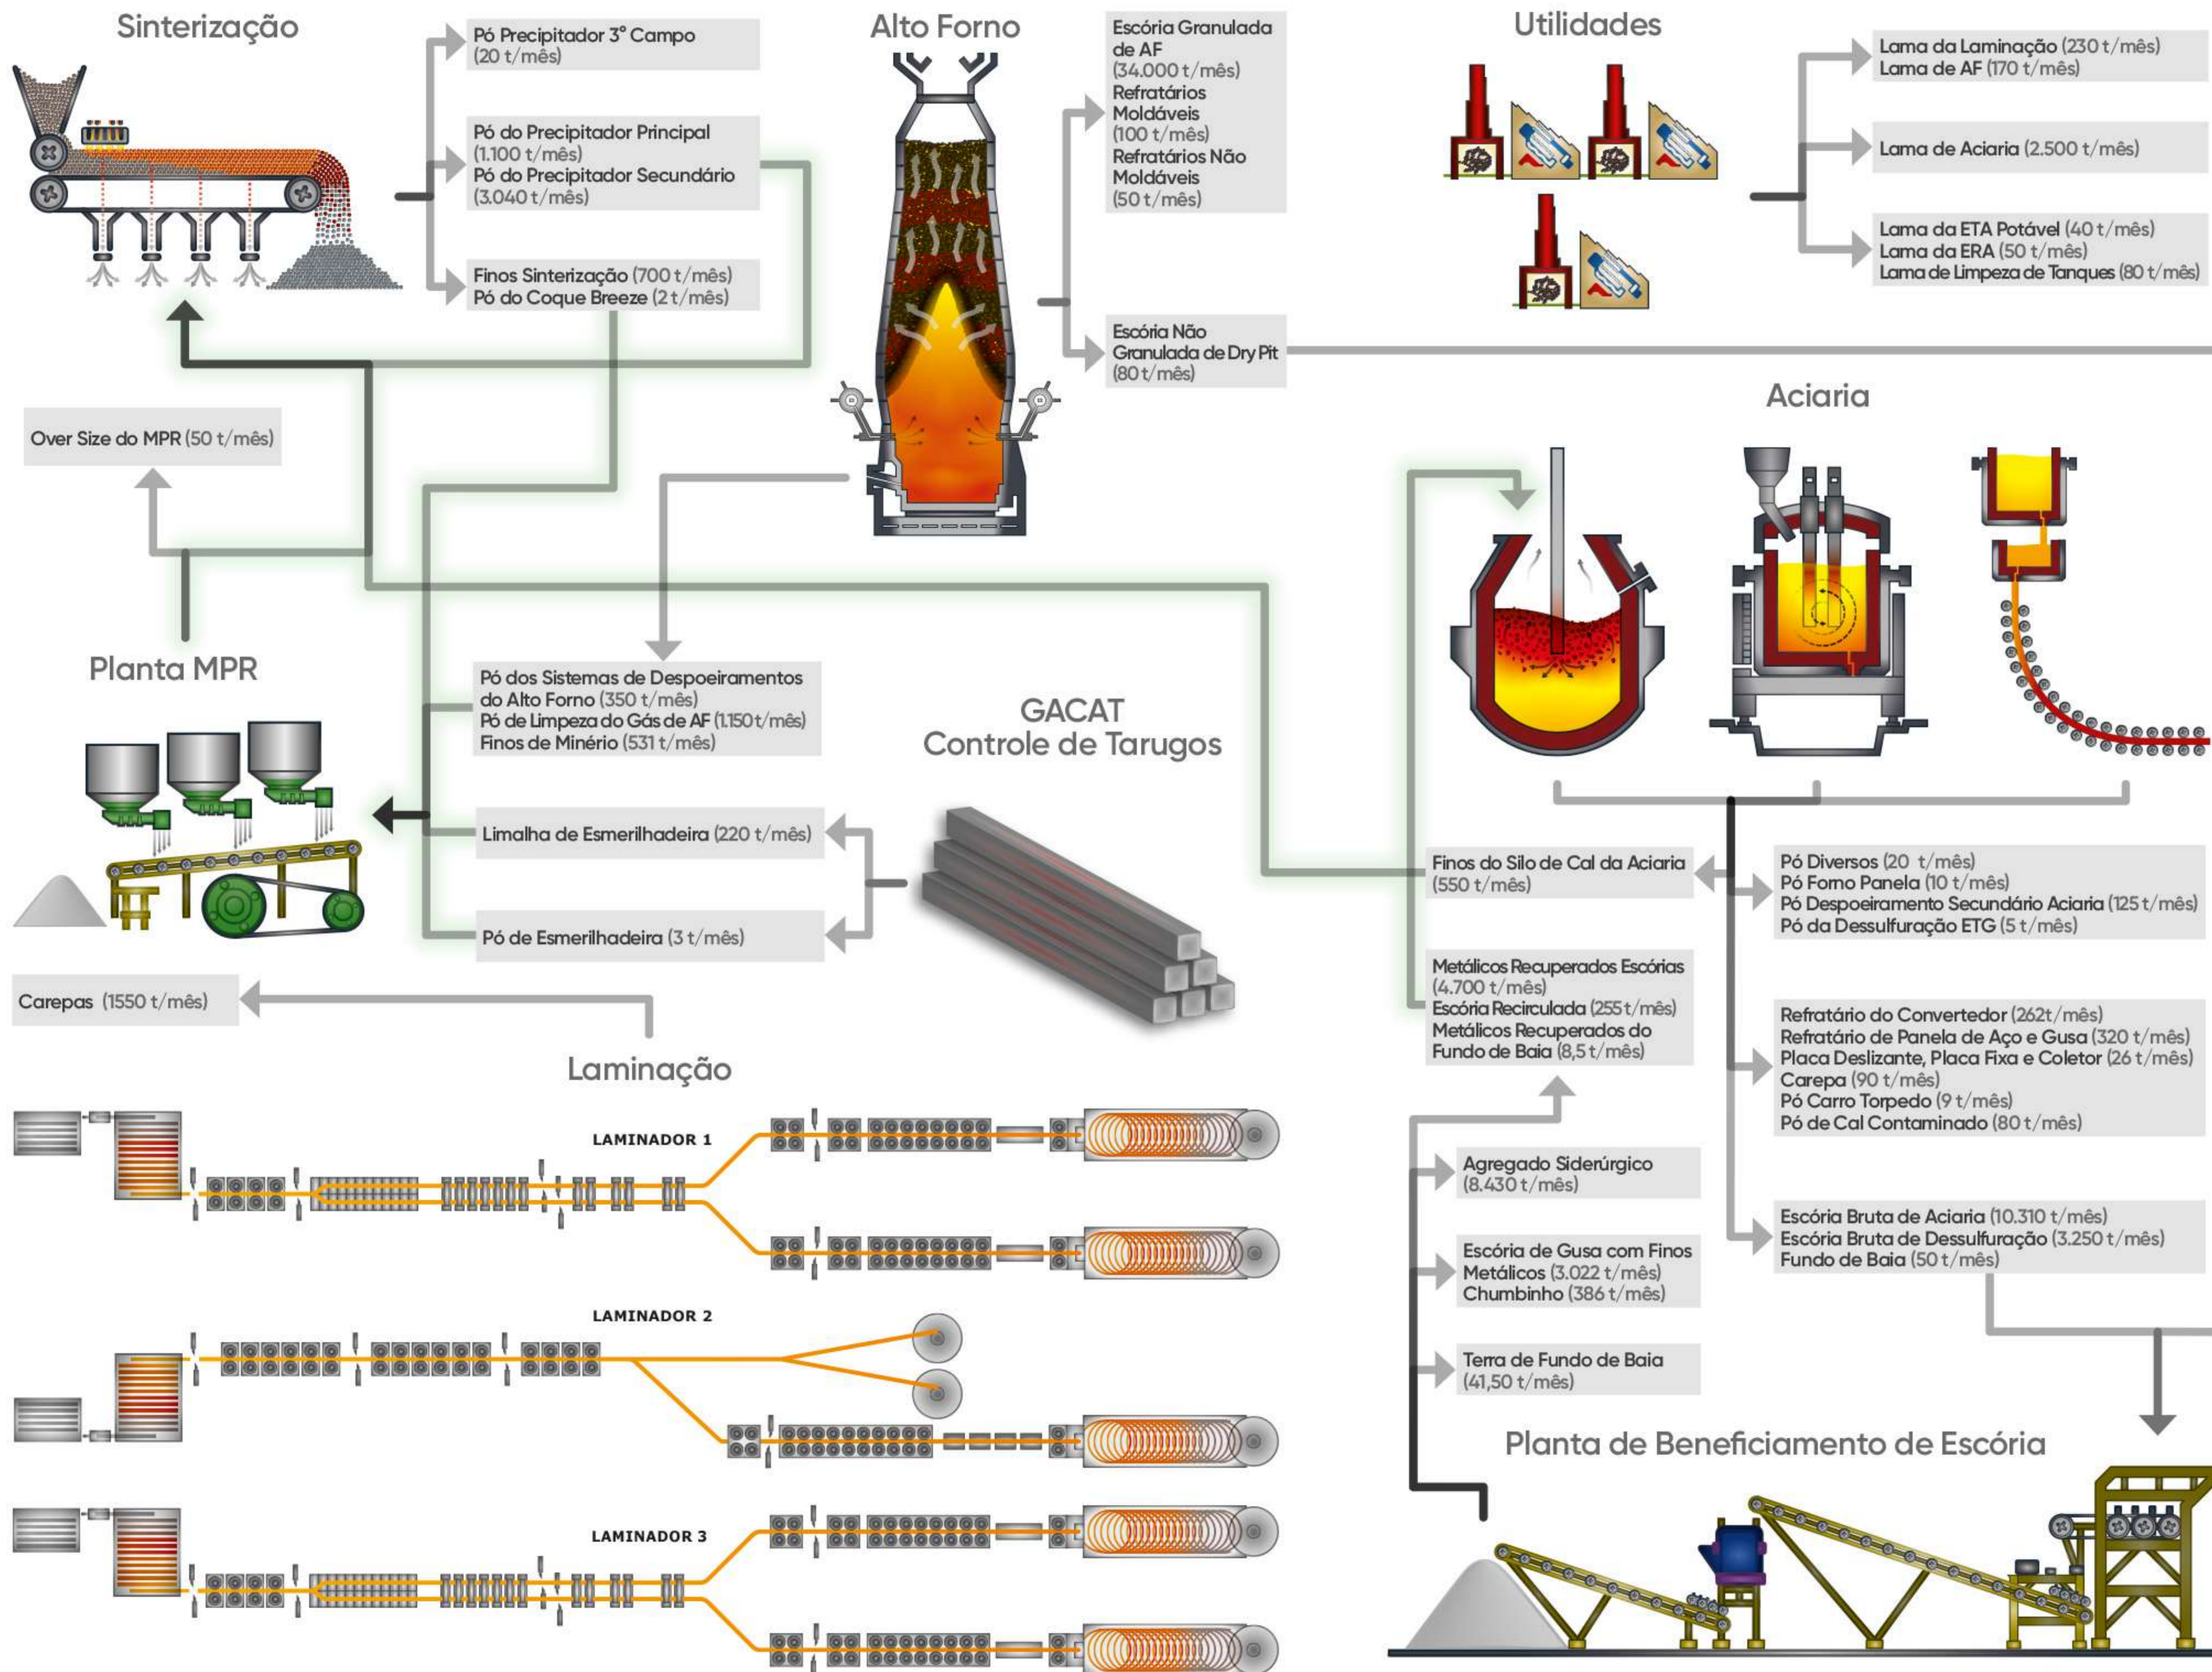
Sinterização

Pó Precipitador 3° Campo (20 t/mês)

Pó do Precipitador Principal (1.100 t/mês)
Pó do Precipitador Secundário (3.040 t/mês)

Finos Sinterização (700 t/mês)
Pó do Coque Breeze (2 t/mês)

Alto Forno

Escória Granulada de AF (34.000 t/mês)
Refratários Moldáveis (100 t/mês)
Refratários Não Moldáveis (50 t/mês)

Escória Não Granulada de Dry Pit (80 t/mês)

Utilidades

Lama da Laminação (230 t/mês)
Lama de AF (170 t/mês)

Lama de Aciaria (2.500 t/mês)

Lama da ETA Potável (40 t/mês)
Lama da ERA (50 t/mês)
Lama de Limpeza de Tanques (80 t/mês)

Aciaria

Over Size do MPR (50 t/mês)

Planta MPR

Pó dos Sistemas de Despoeiramentos do Alto Forno (350 t/mês)
Pó de Limpeza do Gás de AF (1.150 t/mês)
Finos de Minério (531 t/mês)

GACAT
Controle de Tarugos

Limalha de Esmerilhadeira (220 t/mês)

Pó de Esmerilhadeira (3 t/mês)

Finos do Silo de Cal da Aciaria (550 t/mês)

Pó Diversos (20 t/mês)
Pó Forno Panela (10 t/mês)
Pó Despoeiramento Secundário Aciaria (125 t/mês)
Pó da Dessulfuração ETG (5 t/mês)

Metálicos Recuperados Escórias (4.700 t/mês)
Escória Recirculada (255 t/mês)
Metálicos Recuperados do Fundo de Baia (8,5 t/mês)

Refratário do Convertedor (262t/mês)
Refratário de Panela de Aço e Gusa (320 t/mês)
Placa Deslizante, Placa Fixa e Coletor (26 t/mês)
Carepa (90 t/mês)
Pó Carro Torpedo (9 t/mês)
Pó de Cal Contaminado (80 t/mês)

Carepas (1550 t/mês)

Laminação

LAMINADOR 1

Agregado Siderúrgico (8.430 t/mês)

Escória Bruta de Aciaria (10.310 t/mês)
Escória Bruta de Dessulfuração (3.250 t/mês)
Fundo de Baia (50 t/mês)

Escória de Gusa com Finos Metálicos (3.022 t/mês)
Chumbinho (386 t/mês)

LAMINADOR 2

Terra de Fundo de Baia (41,50 t/mês)

Planta de Beneficiamento de Escória

LAMINADOR 3